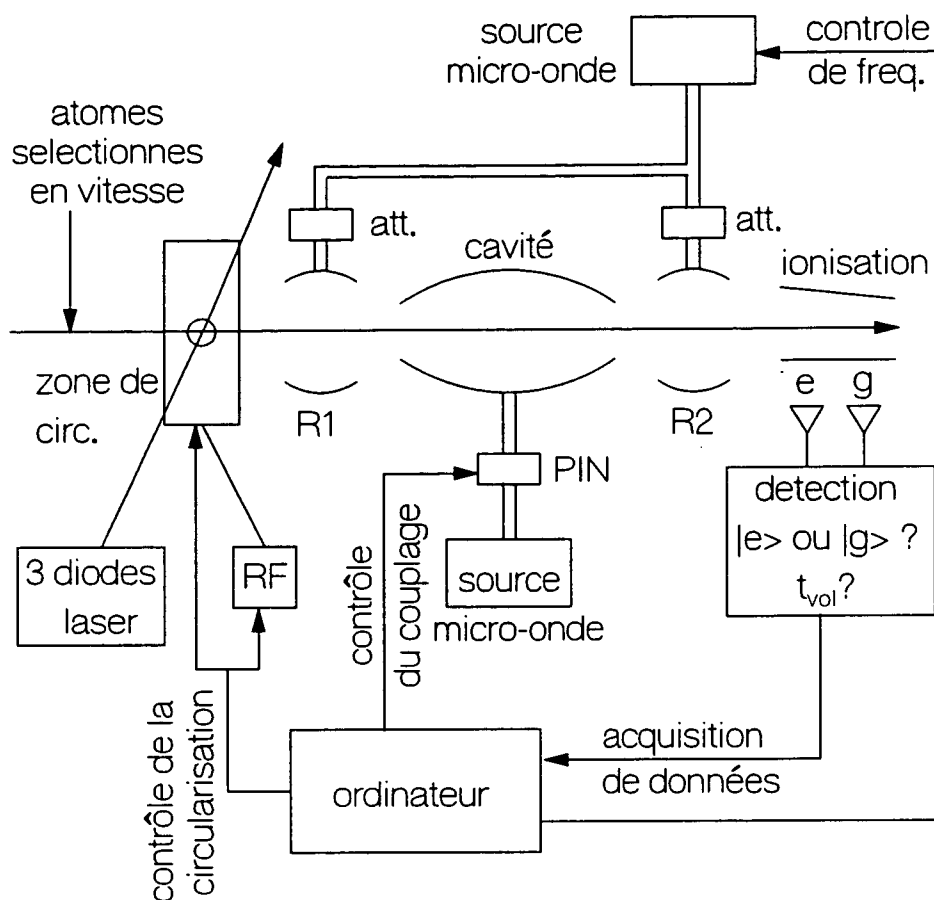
source micro-onde

controle de freq.

atomes selectionnes en vitesse

att.

att.

cavité

ionisation

zone de circ.

R1

R2

e

g

PIN

detection
|e> ou |g> ?
$t_{vol}$?

3 diodes laser

RF

contrôle du couplage

source micro-onde

contrôle de la circularisation

acquisition de données

ordinateur